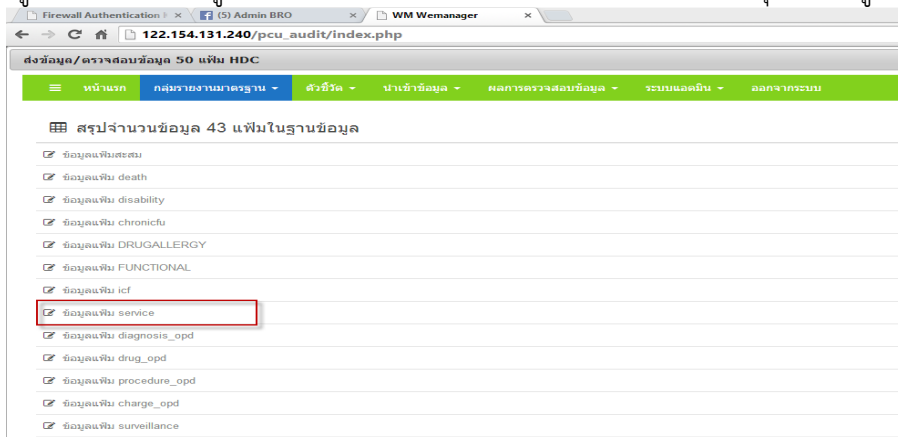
Firewall Authentication | × (5) Admin BRO × WM Wemanager ×

122.154.131.240/pcu_audit/index.php

ส่งข้อมูล/ตรวจสอบข้อมูล 50 แฟ้ม HDC

หน้าแรก กลุ่มรายงานมาตรฐาน ▾ ตัวชี้วัด ▾ นำเข้าข้อมูล ▾ ผลการตรวจสอบข้อมูล ▾ ระบบแอดมิน ▾ ออกจากระบบ

สรุปจำนวนข้อมูล 43 แฟ้มในฐานข้อมูล

ข้อมูลแฟ้มสะสม

ข้อมูลแฟ้ม death

ข้อมูลแฟ้ม disability

ข้อมูลแฟ้ม chronicfu

ข้อมูลแฟ้ม DRUGALLERGY

ข้อมูลแฟ้ม FUNCTIONAL

ข้อมูลแฟ้ม icf

ข้อมูลแฟ้ม service

ข้อมูลแฟ้ม diagnosis_opd

ข้อมูลแฟ้ม drug_opd

ข้อมูลแฟ้ม procedure_opd

ข้อมูลแฟ้ม charge_opd

ข้อมูลแฟ้ม surveillance